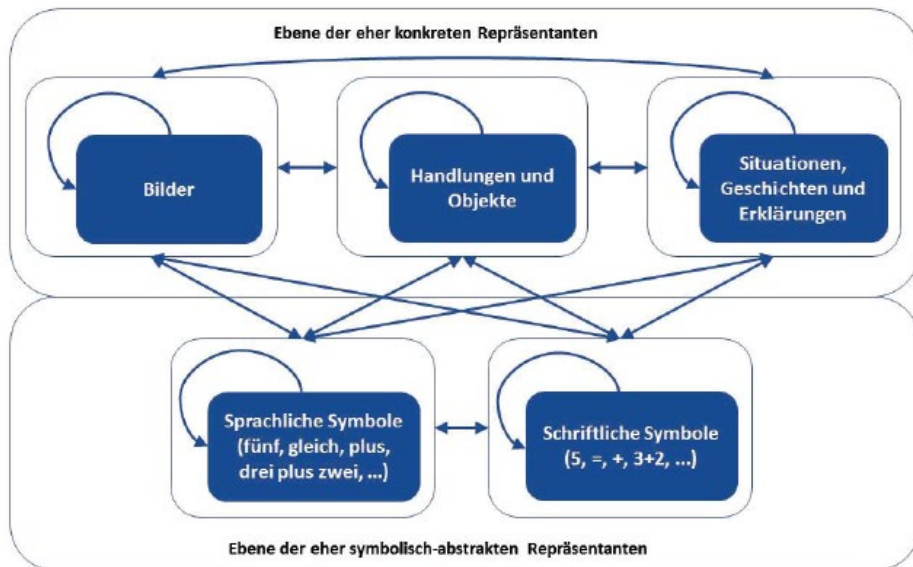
Ebene der eher konkreten Repräsentanten

Bilder

Handlungen und Objekte

Situationen, Geschichten und Erklärungen

Sprachliche Symbole (fünf, gleich, plus, drei plus zwei, ...)

Schriftliche Symbole (5, =, +, 3+2, ...)

Ebene der eher symbolisch-abstrakten Repräsentanten